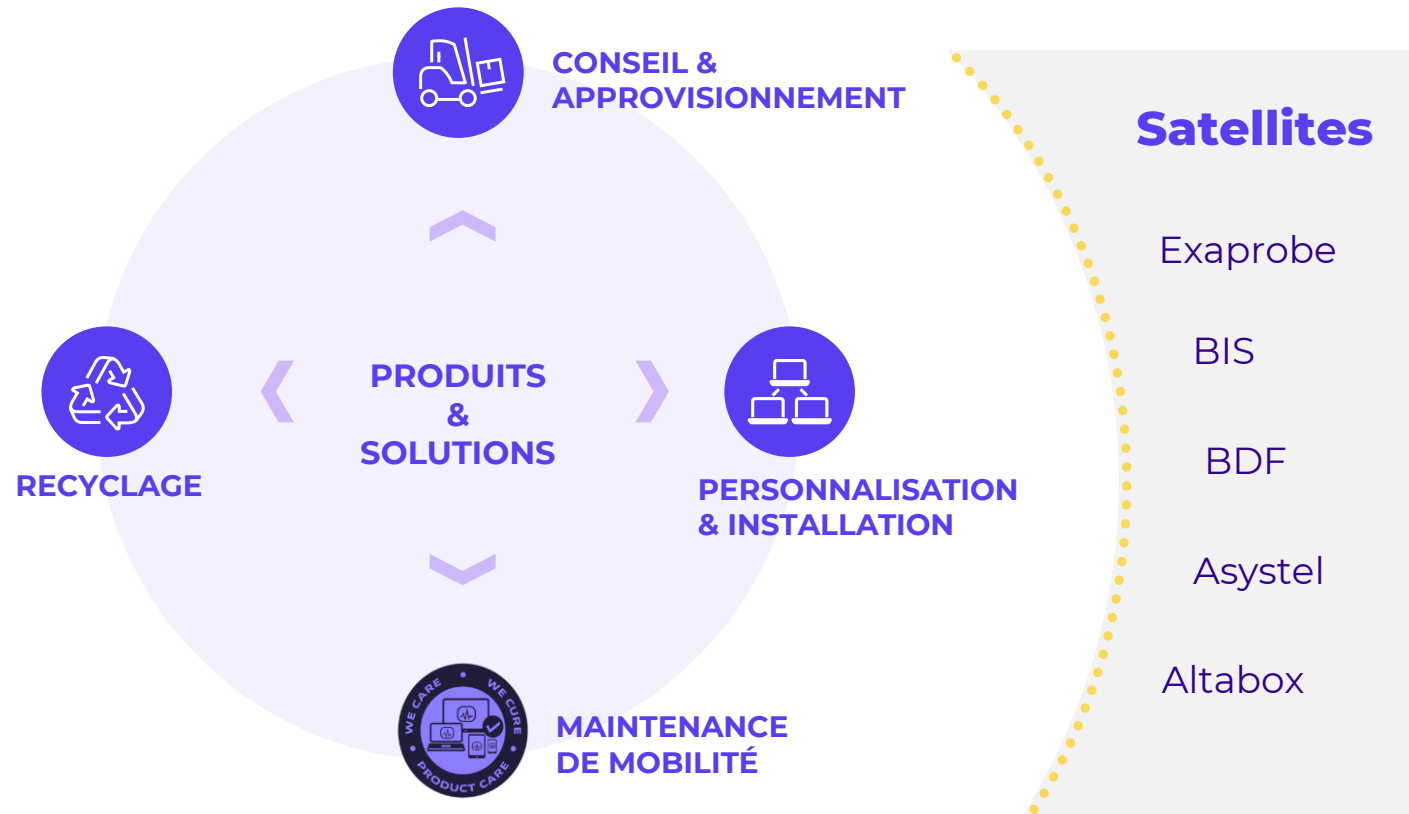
CONSEIL & APPROVISIONNEMENT

PRODUITS & SOLUTIONS

RECYCLAGE

PERSONNALISATION & INSTALLATION

WE CARE • WE CURE • PRODUCT CARE

MAINTENANCE DE MOBILITÉ

Satellites

Exaprobe

BIS

BDF

Asystel

Altabox